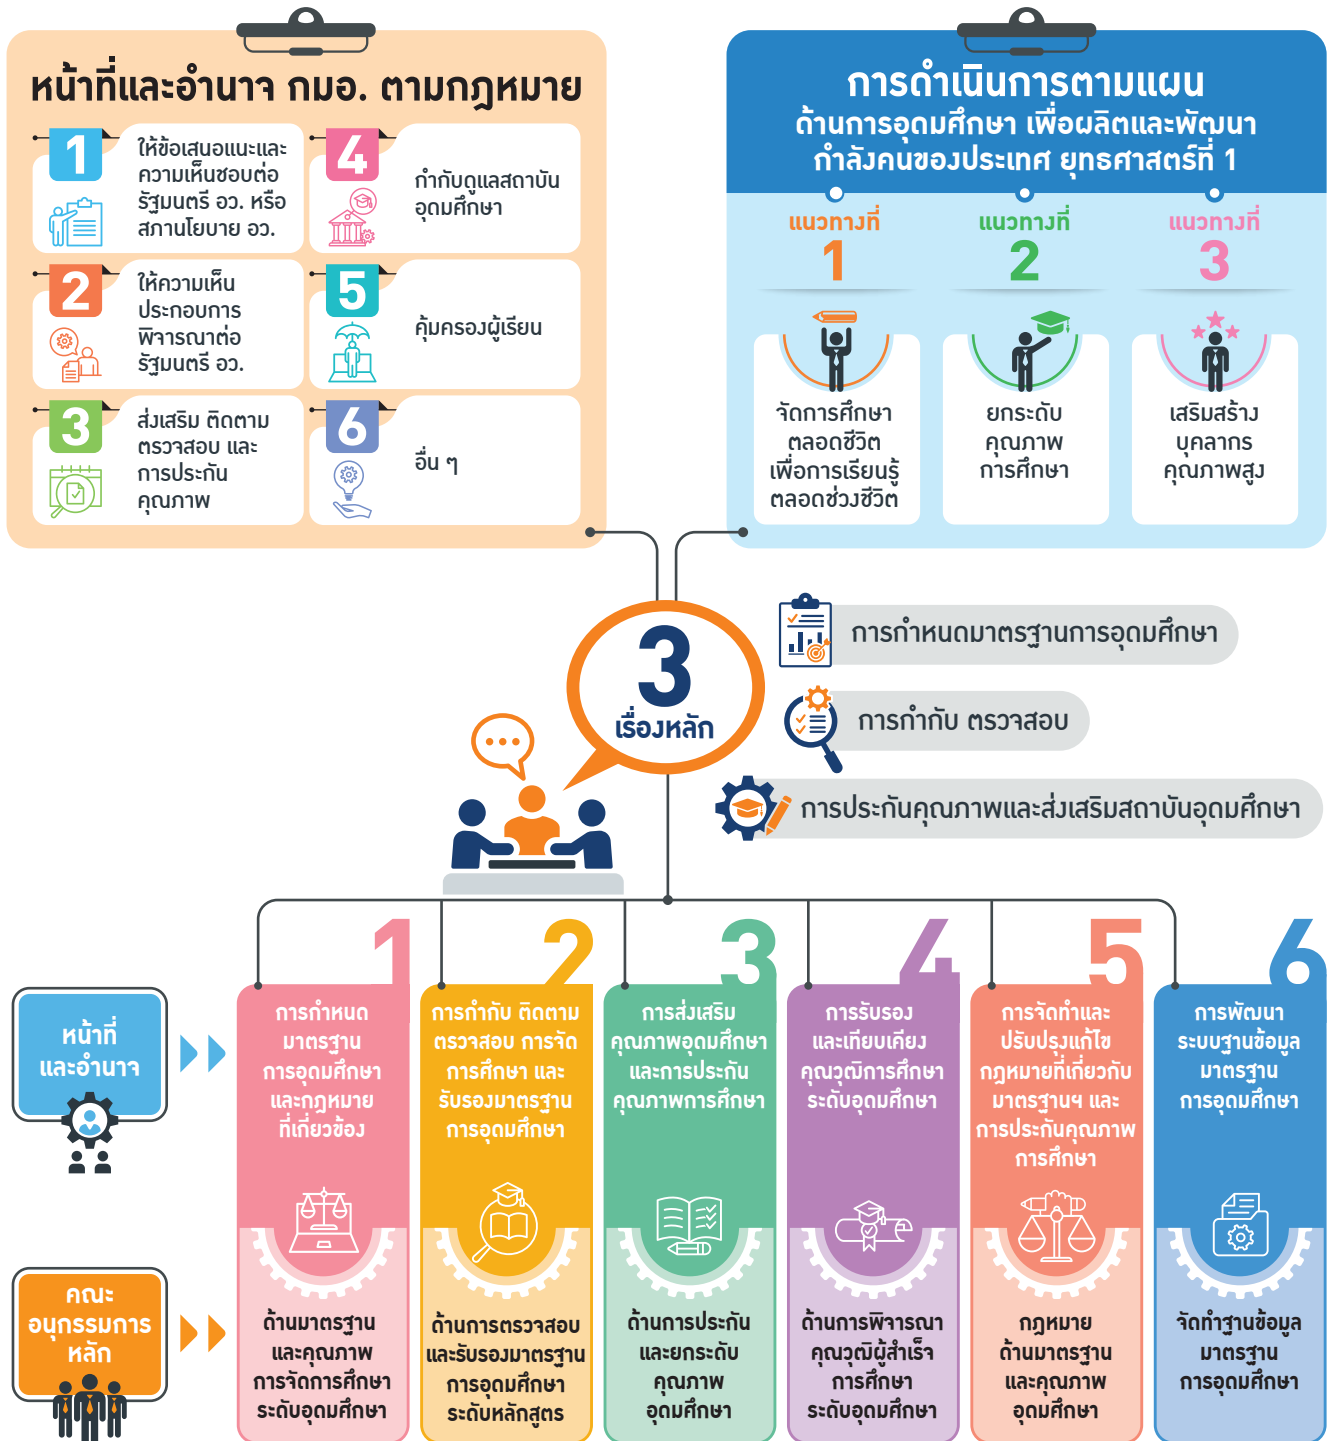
หน้าที่และอำนาจ กมอ. ตามกฎหมาย

1 ให้ข้อเสนอแนะและความเห็นชอบต่อรัฐมนตรี อว. หรือสภานโยบาย อว.

4 กำกับดูแลสถาบันอุดมศึกษา

2 ให้ความเห็นประกอบการพิจารณาต่อรัฐมนตรี อว.

5 คุ้มครองผู้เรียน

3 ส่งเสริม ติดตาม ตรวจสอบ และการประกันคุณภาพ

6 อื่น ๆ

การดำเนินการตามแผน
ด้านการอุดมศึกษา เพื่อผลิตและพัฒนา
กำลังคนของประเทศ ยุทธศาสตร์ที่ 1

แนวทางที่ 1
จัดการศึกษาตลอดชีวิตเพื่อการเรียนรู้ตลอดช่วงชีวิต

แนวทางที่ 2
ยกระดับคุณภาพการศึกษา

แนวทางที่ 3
เสริมสร้างบุคลากรคุณภาพสูง

3 เรื่องหลัก

การกำหนดมาตรฐานการอุดมศึกษา

การกำกับ ตรวจสอบ

การประกันคุณภาพและส่งเสริมสถาบันอุดมศึกษา

หน้าที่และอำนาจ

คณะอนุกรรมการหลัก

1 การกำหนดมาตรฐานการอุดมศึกษาและกฎหมายที่เกี่ยวข้อง
ด้านมาตรฐานและคุณภาพการจัดการศึกษาระดับอุดมศึกษา

2 การกำกับ ติดตาม ตรวจสอบ การจัดการศึกษา และรับรองมาตรฐานการอุดมศึกษา
ด้านการตรวจสอบและรับรองมาตรฐานการอุดมศึกษาระดับหลักสูตร

3 การส่งเสริมคุณภาพอุดมศึกษาและการประกันคุณภาพการศึกษา
ด้านการประกันและยกระดับคุณภาพอุดมศึกษา

4 การรับรองและเทียบเคียงคุณวุฒิการศึกษาระดับอุดมศึกษา
ด้านการพิจารณาคุณวุฒิผู้สำเร็จการศึกษาระดับอุดมศึกษา

5 การจัดทำและปรับปรุงแก้ไขกฎหมายที่เกี่ยวกับมาตรฐานฯ และการประกันคุณภาพการศึกษา
กฎหมายด้านมาตรฐานและคุณภาพอุดมศึกษา

6 การพัฒนาระบบฐานข้อมูลมาตรฐานการอุดมศึกษา
จัดทำฐานข้อมูลมาตรฐานการอุดมศึกษา